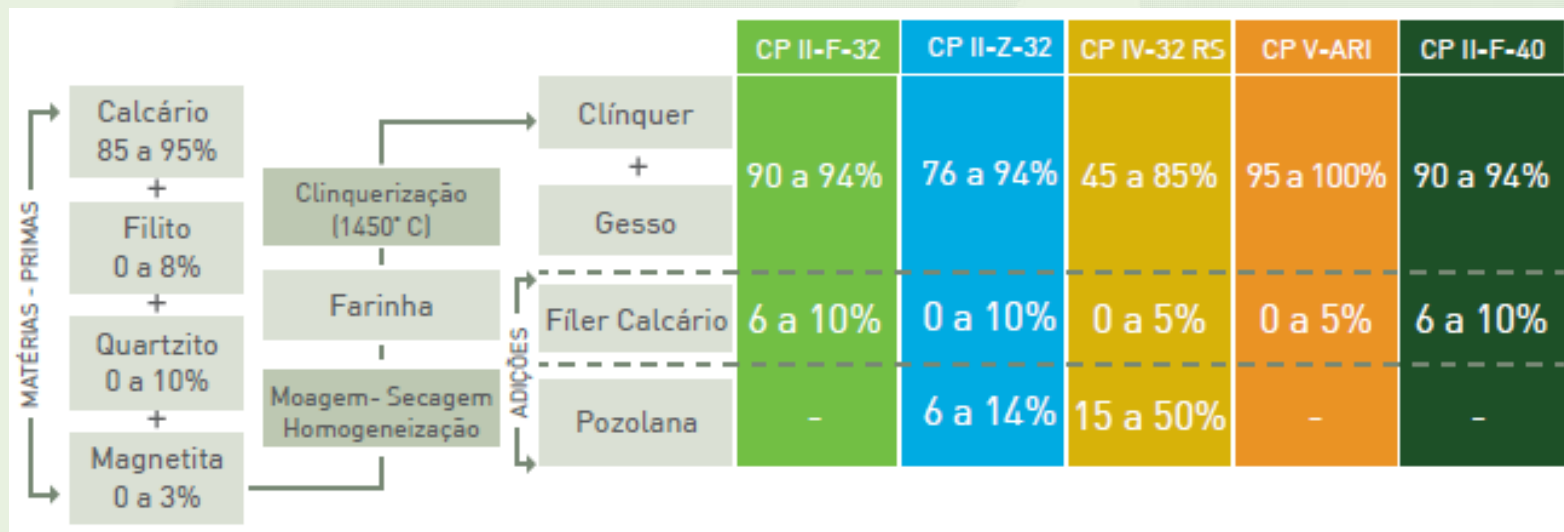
MATÉRIAS - PRIMAS

Calcário
85 a 95%
+
Filito
0 a 8%
+
Quartzito
0 a 10%
+
Magnetita
0 a 3%

Moagem- Secagem
Homogeneização

Farinha

Clinquerização
(1450° C)

ADIÇÕES

| | CP II-F-32 | CP II-Z-32 | CP IV-32 RS | CP V-ARI | CP II-F-40 |
|---|---|---|---|---|---|
| Clínquer + Gesso | 90 a 94% | 76 a 94% | 45 a 85% | 95 a 100% | 90 a 94% |
| Fíler Calcário | 6 a 10% | 0 a 10% | 0 a 5% | 0 a 5% | 6 a 10% |
| Pozolana | - | 6 a 14% | 15 a 50% | - | - |